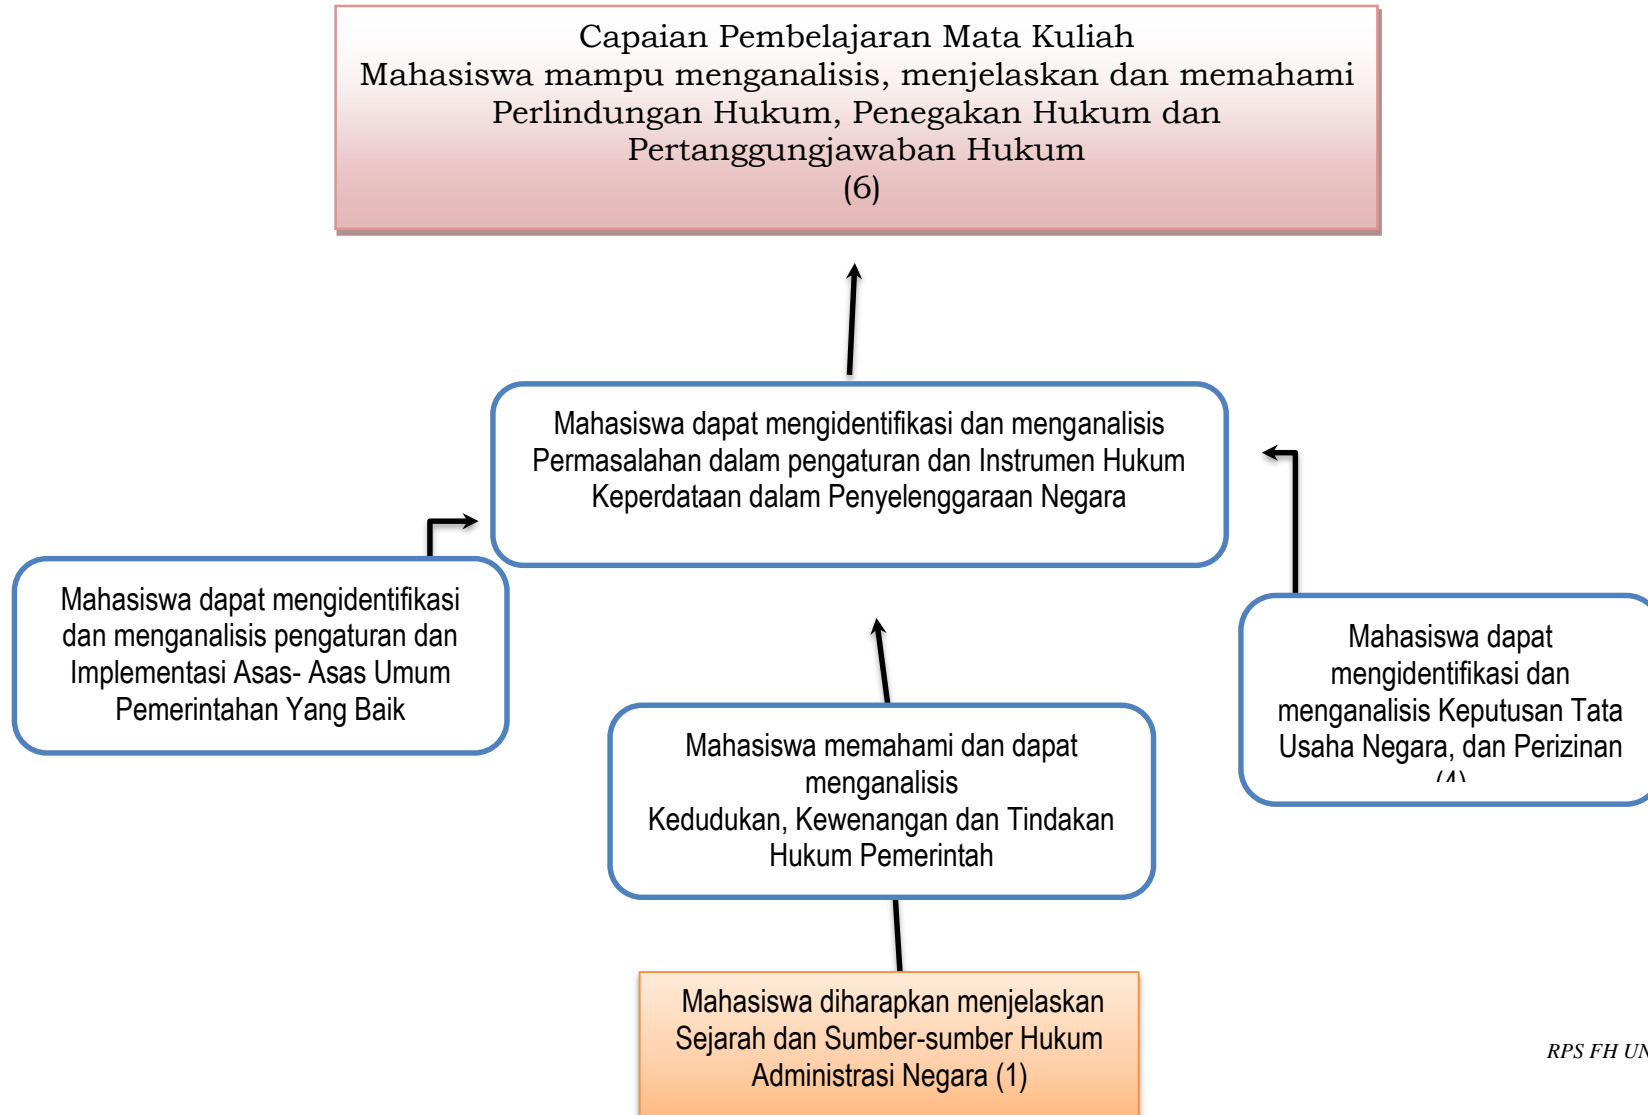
Capaian Pembelajaran Mata Kuliah
Mahasiswa mampu menganalisis, menjelaskan dan memahami Perlindungan Hukum, Penegakan Hukum dan Pertanggungjawaban Hukum
(6)

Mahasiswa dapat mengidentifikasi dan menganalisis Permasalahan dalam pengaturan dan Instrumen Hukum Keperdataan dalam Penyelenggaraan Negara

Mahasiswa dapat mengidentifikasi dan menganalisis pengaturan dan Implementasi Asas- Asas Umum Pemerintahan Yang Baik

Mahasiswa dapat mengidentifikasi dan menganalisis Keputusan Tata Usaha Negara, dan Perizinan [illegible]

Mahasiswa memahami dan dapat menganalisis
Kedudukan, Kewenangan dan Tindakan Hukum Pemerintah

Mahasiswa diharapkan menjelaskan Sejarah dan Sumber-sumber Hukum Administrasi Negara (1)

RPS FH UN